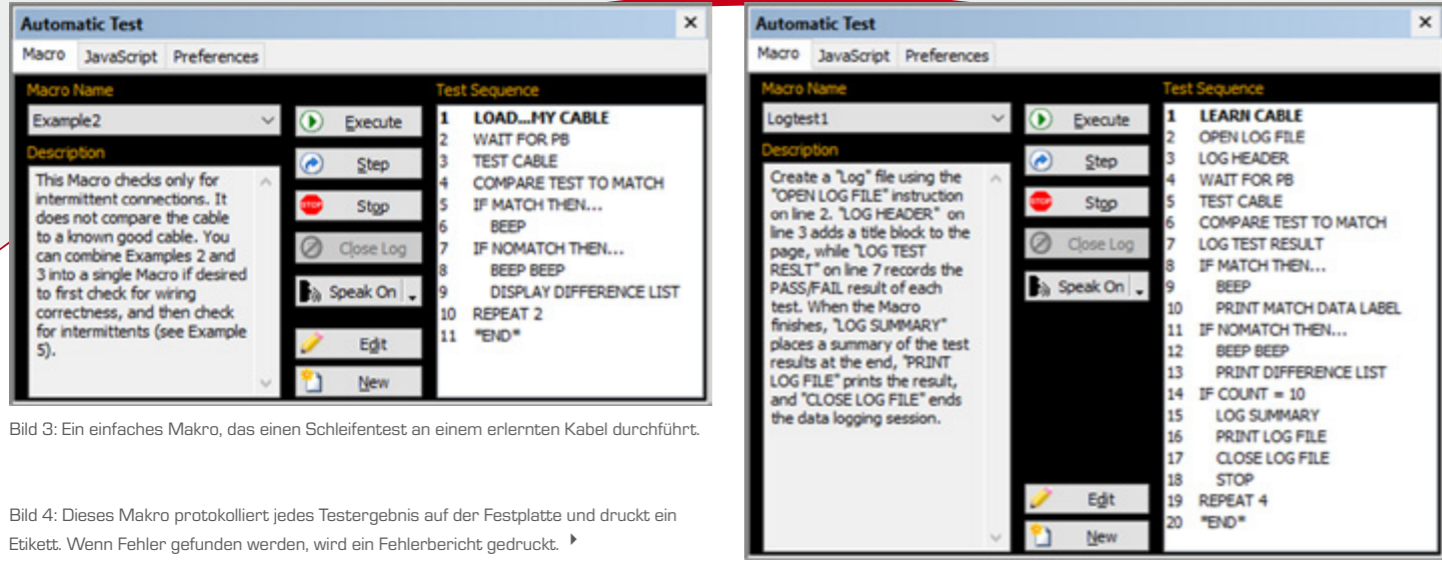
Automatic Test ×

Macro JavaScript Preferences

Macro Name

Example2

Description

This Macro checks only for intermittent connections. It does not compare the cable to a known good cable. You can combine Examples 2 and 3 into a single Macro if desired to first check for wiring correctness, and then check for intermittents (see Example 5).

Execute

Step

Stop

Close Log

Speak On

Edit

New

Test Sequence

1 LOAD...MY CABLE
2 WAIT FOR PB
3 TEST CABLE
4 COMPARE TEST TO MATCH
5 IF MATCH THEN...
6 BEEP
7 IF NOMATCH THEN...
8 BEEP BEEP
9 DISPLAY DIFFERENCE LIST
10 REPEAT 2
11 "END"

Bild 3: Ein einfaches Makro, das einen Schleifentest an einem erlernten Kabel durchführt.

Bild 4: Dieses Makro protokolliert jedes Testergebnis auf der Festplatte und druckt ein Etikett. Wenn Fehler gefunden werden, wird ein Fehlerbericht gedruckt.

Automatic Test ×

Macro JavaScript Preferences

Macro Name

Logtest1

Description

Create a "Log" file using the "OPEN LOG FILE" instruction on line 2. "LOG HEADER" on line 3 adds a title block to the page, while "LOG TEST RESLT" on line 7 records the PASS/FAIL result of each test. When the Macro finishes, "LOG SUMMARY" places a summary of the test results at the end, "PRINT LOG FILE" prints the result, and "CLOSE LOG FILE" ends the data logging session.

Execute

Step

Stop

Close Log

Speak On

Edit

New

Test Sequence

1 LEARN CABLE
2 OPEN LOG FILE
3 LOG HEADER
4 WAIT FOR PB
5 TEST CABLE
6 COMPARE TEST TO MATCH
7 LOG TEST RESULT
8 IF MATCH THEN...
9 BEEP
10 PRINT MATCH DATA LABEL
11 IF NOMATCH THEN...
12 BEEP BEEP
13 PRINT DIFFERENCE LIST
14 IF COUNT = 10
15 LOG SUMMARY
16 PRINT LOG FILE
17 CLOSE LOG FILE
18 STOP
19 REPEAT 4
20 "END"